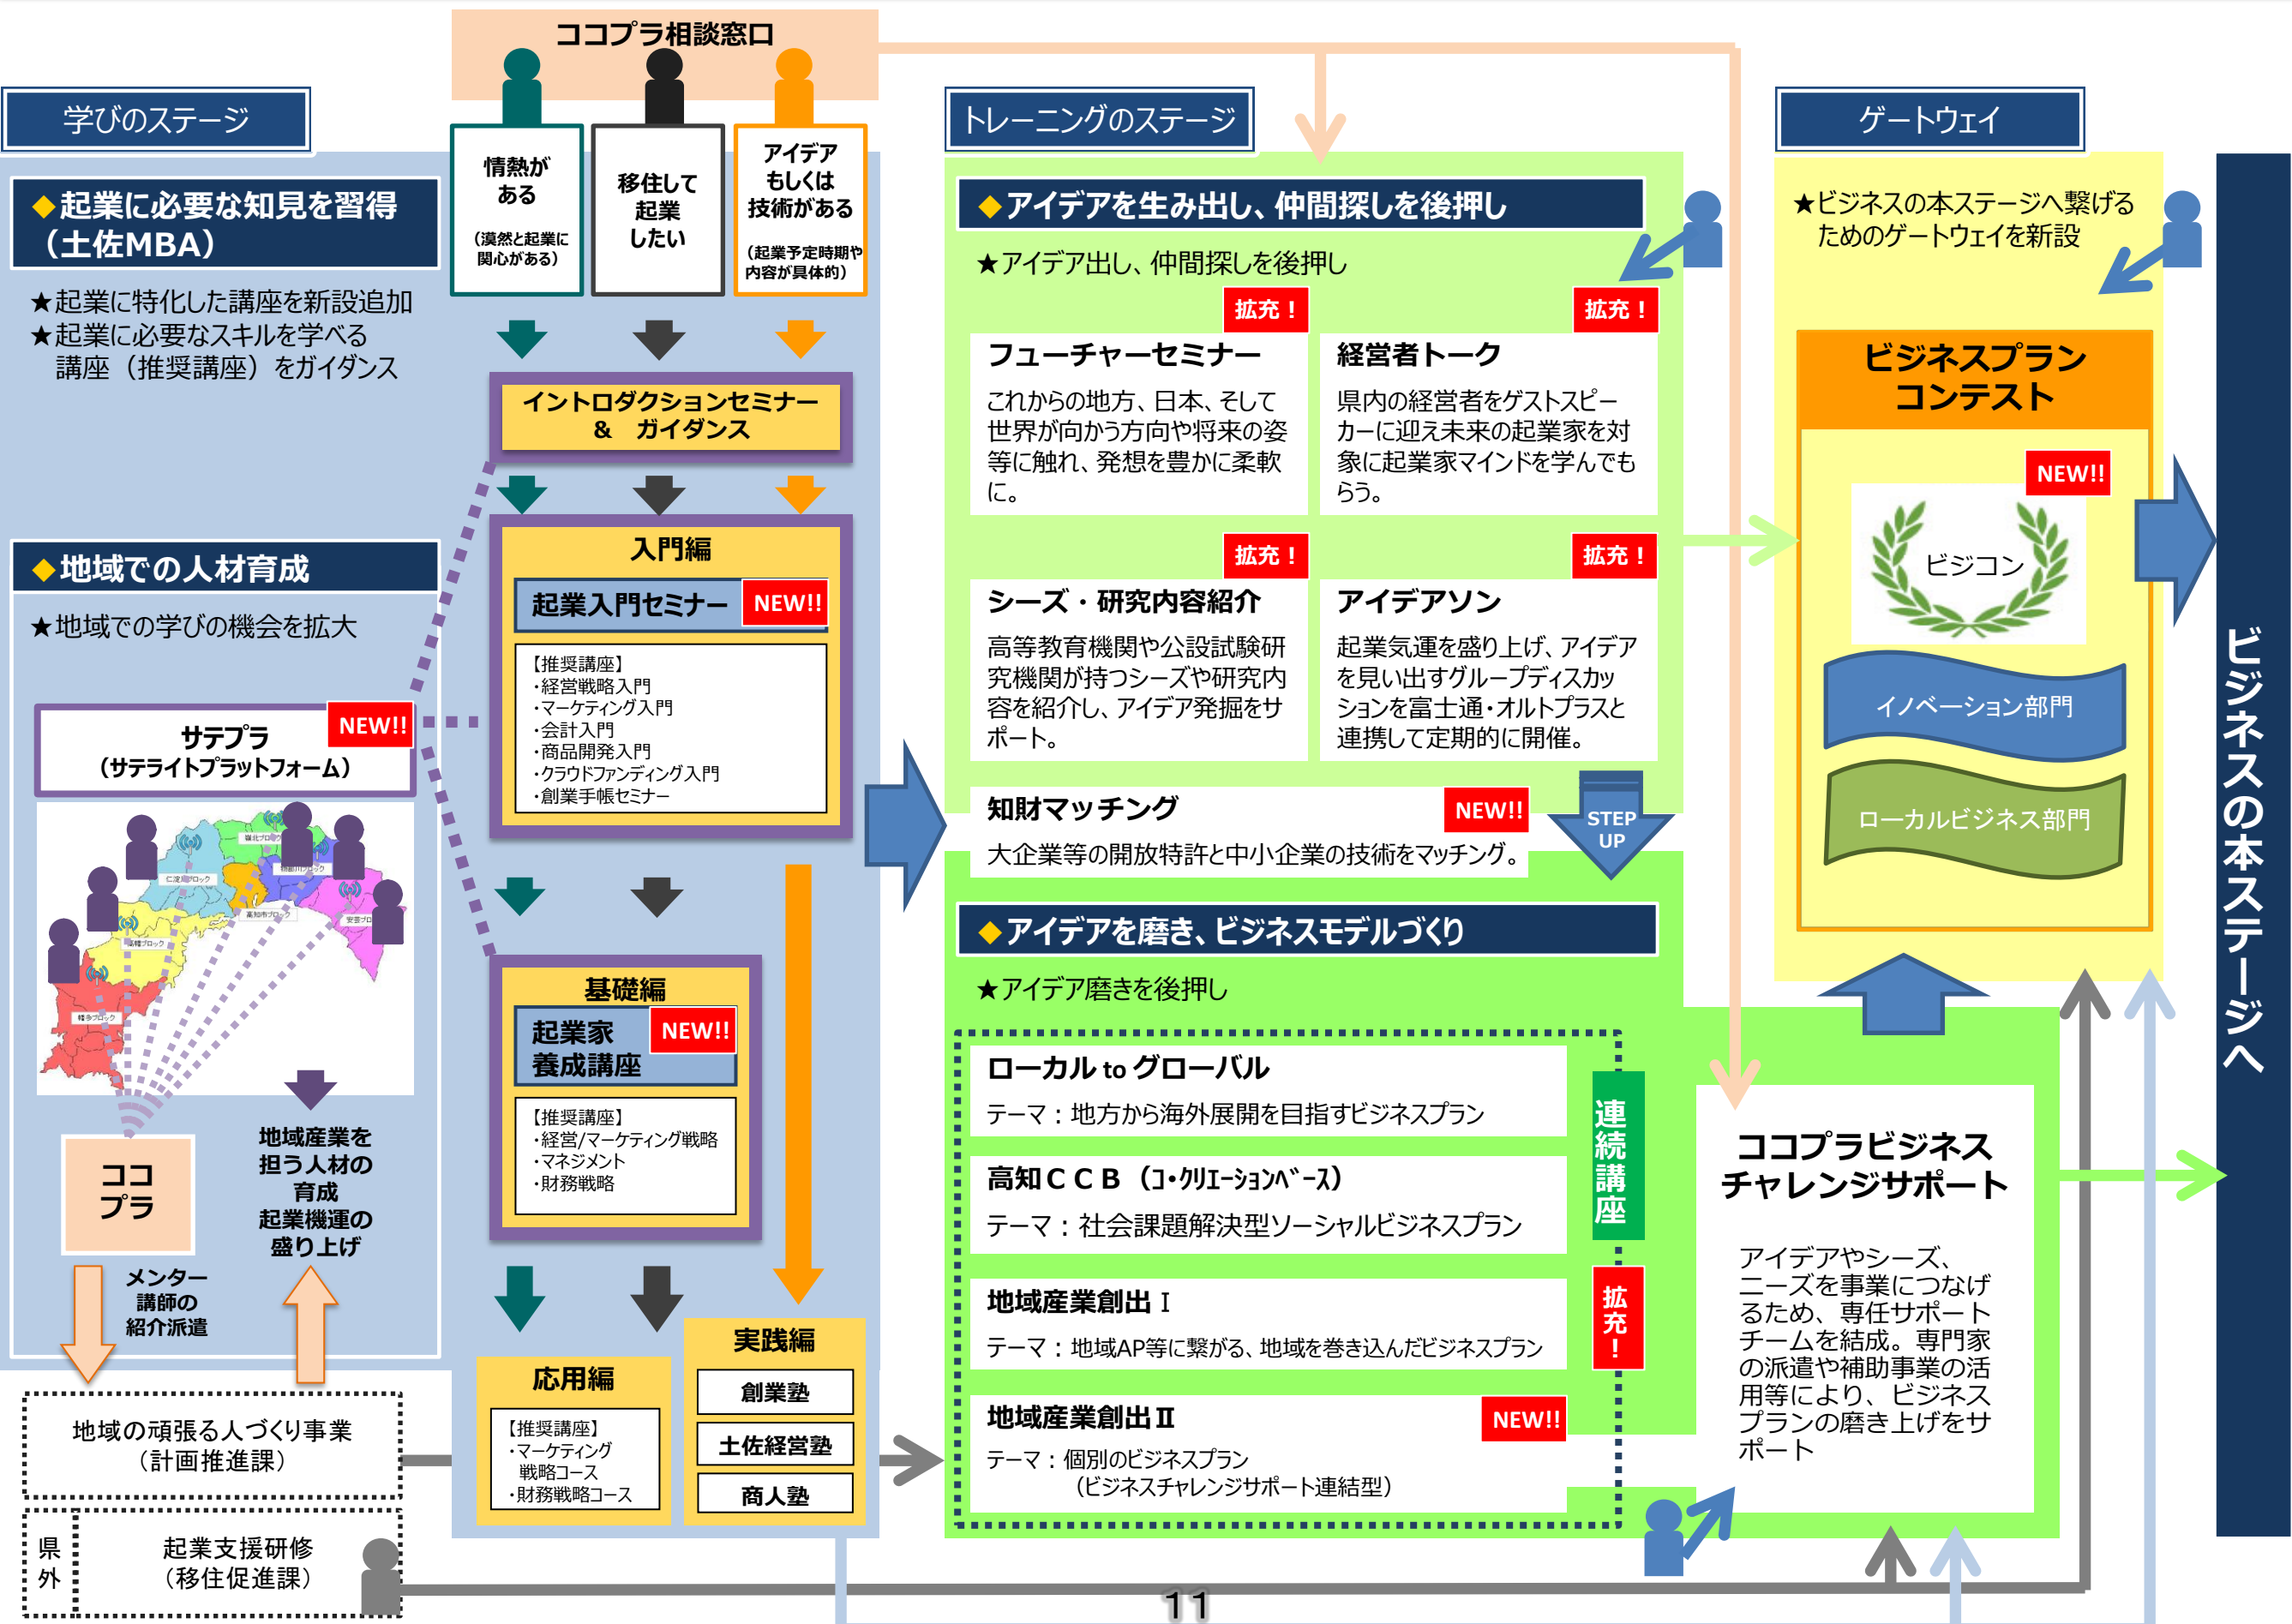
ココプラ相談窓口

情熱がある
（漠然と起業に関心がある）

移住して起業したい

アイデアもしくは技術がある
（起業予定時期や内容が具体的）

学びのステージ

◆起業に必要な知見を習得（土佐MBA）

★起業に特化した講座を新設追加
★起業に必要なスキルを学べる講座（推奨講座）をガイダンス

イントロダクションセミナー ＆ ガイダンス

入門編
起業入門セミナー NEW!!
【推奨講座】
・経営戦略入門
・マーケティング入門
・会計入門
・商品開発入門
・クラウドファンディング入門
・創業手帳セミナー

◆地域での人材育成

★地域での学びの機会を拡大

サテプラ（サテライトプラットフォーム） NEW!!

基礎編
起業家養成講座 NEW!!
【推奨講座】
・経営/マーケティング戦略
・マネジメント
・財務戦略

ココプラ

地域産業を担う人材の育成
起業機運の盛り上げ

メンター講師の紹介派遣

応用編
【推奨講座】
・マーケティング戦略コース
・財務戦略コース

実践編
創業塾
土佐経営塾
商人塾

地域の頑張る人づくり事業（計画推進課）

県外

起業支援研修（移住促進課）

トレーニングのステージ

◆アイデアを生み出し、仲間探しを後押し

★アイデア出し、仲間探しを後押し

拡充！
フューチャーセミナー
これからの地方、日本、そして世界が向かう方向や将来の姿等に触れ、発想を豊かに柔軟に。

拡充！
経営者トーク
県内の経営者をゲストスピーカーに迎え未来の起業家を対象に起業家マインドを学んでもらう。

拡充！
シーズ・研究内容紹介
高等教育機関や公設試験研究機関が持つシーズや研究内容を紹介し、アイデア発掘をサポート。

拡充！
アイデアソン
起業気運を盛り上げ、アイデアを見い出すグループディスカッションを富士通・オルトプラスと連携して定期的に開催。

知財マッチング NEW!!
大企業等の開放特許と中小企業の技術をマッチング。

STEP UP

◆アイデアを磨き、ビジネスモデルづくり

★アイデア磨きを後押し

ローカル to グローバル
テーマ：地方から海外展開を目指すビジネスプラン

高知ＣＣＢ（ｺ･ｸﾘｴｰｼｮﾝﾍﾞｰｽ）
テーマ：社会課題解決型ソーシャルビジネスプラン

連続講座

地域産業創出Ⅰ
テーマ：地域AP等に繋がる、地域を巻き込んだビジネスプラン

拡充！

地域産業創出Ⅱ NEW!!
テーマ：個別のビジネスプラン（ビジネスチャレンジサポート連結型）

ゲートウェイ

★ビジネスの本ステージへ繋げるためのゲートウェイを新設

ビジネスプランコンテスト
NEW!!
ビジコン
イノベーション部門
ローカルビジネス部門

ココプラビジネスチャレンジサポート
アイデアやシーズ、ニーズを事業につなげるため、専任サポートチームを結成。専門家の派遣や補助事業の活用等により、ビジネスプランの磨き上げをサポート

ビジネスの本ステージへ

11